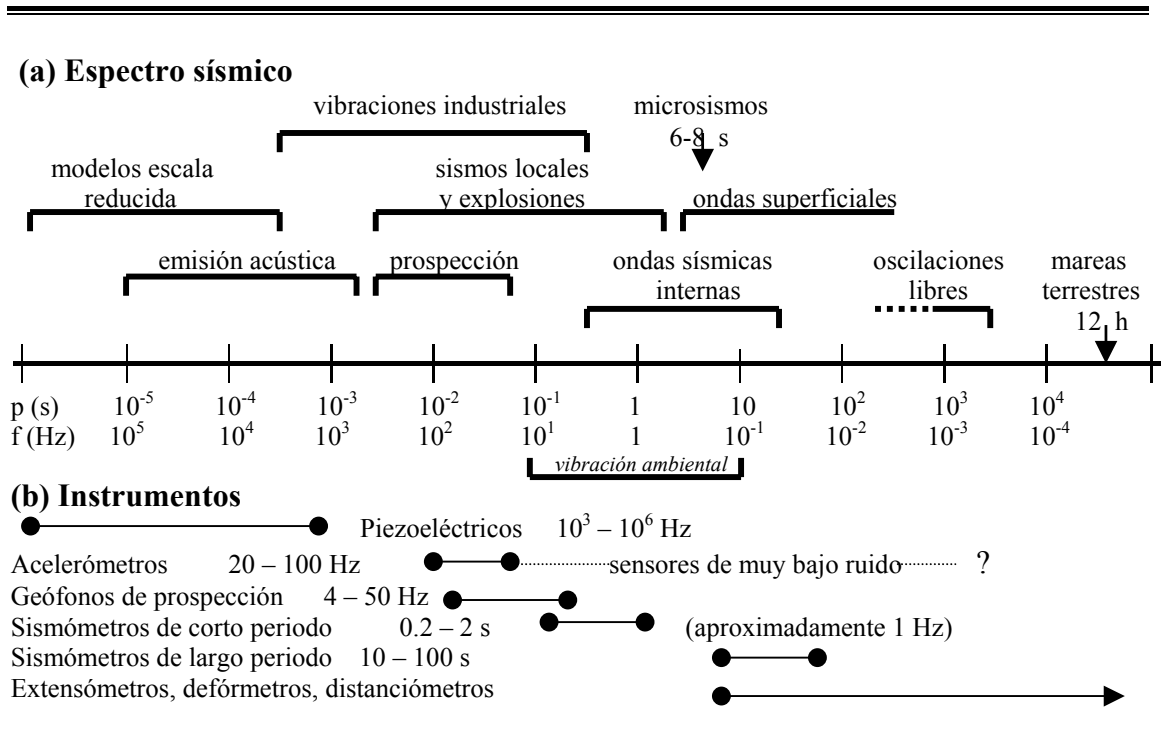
(a) Espectro sísmico

vibraciones industriales

microsismos 6-8 s

modelos escala reducida

sismos locales y explosiones

ondas superficiales

emisión acústica

prospección

ondas sísmicas internas

oscilaciones libres

mareas terrestres 12 h

p (s) $10^{-5}$ $10^{-4}$ $10^{-3}$ $10^{-2}$ $10^{-1}$ 1 10 $10^{2}$ $10^{3}$ $10^{4}$

f (Hz) $10^{5}$ $10^{4}$ $10^{3}$ $10^{2}$ $10^{1}$ 1 $10^{-1}$ $10^{-2}$ $10^{-3}$ $10^{-4}$

vibración ambiental

(b) Instrumentos

Piezoeléctricos $10^3 – 10^6$ Hz

Acelerómetros 20 – 100 Hz

sensores de muy bajo ruido ?

Geófonos de prospección 4 – 50 Hz

Sismómetros de corto periodo 0.2 – 2 s

(aproximadamente 1 Hz)

Sismómetros de largo periodo 10 – 100 s

Extensómetros, defórmetros, distanciómetros